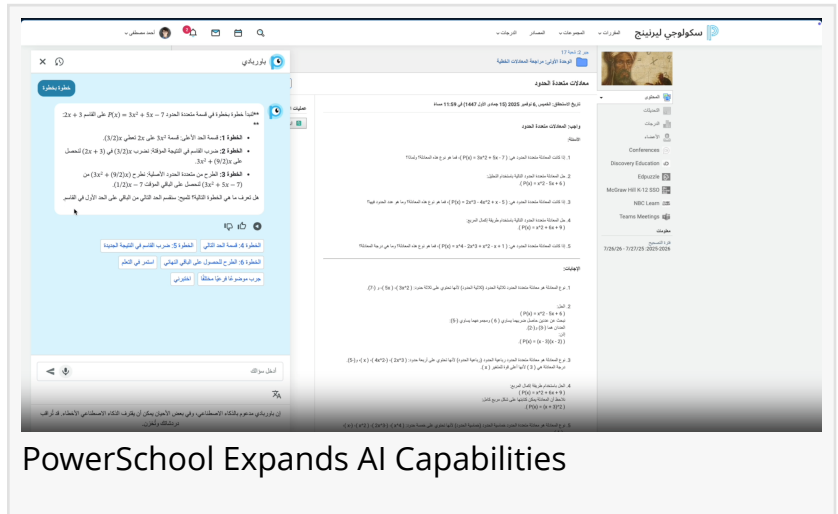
سكولوجي ليرنينج

المقررات

المجموعات

المصادر

الدرجات

أحمد مصطفى

معادلات متعددة الحدود

الوحدة الأولى: مراجعة المعادلات الخطية

باوربادي

خطوة بخطوة

**لنبدأ خطوة بخطوة في قسمة متعددة الحدود $P(x) = 3x^2 + 5x - 7$ على القاسم $2x + 3$:**

- **الخطوة 1:** قسمة الحد الأعلى: قسمة $3x^2$ على $2x$ تعطي $(3/2)x$.
- **الخطوة 2:** ضرب القاسم في النتيجة المؤقتة: نضرب $(3/2)x$ في $(2x + 3)$ لنحصل على $3x^2 + (9/2)x$.
- **الخطوة 3:** الطرح من متعدد الحدود الأصلية: نطرح $(3x^2 + (9/2)x)$ من $(3x^2 + 5x - 7)$ لنحصل على الباقي المؤقت $(1/2)x - 7$.

هل تعرف ما هي الخطوة التالية؟ تلميح: سنقسم الحد الأول من الباقي على القاسم.

الخطوة 4: قسمة الحد التالي

الخطوة 5: ضرب القاسم في النتيجة الجديدة

الخطوة 6: الطرح للحصول على الباقي النهائي

استمر في التعلم

جرب موضوعا أو نوعا مختلفا

اختبرني

أدخل سؤالك

إن باوربادي مدعوم بالذكاء الاصطناعي، وفي بعض الأحيان يمكن أن يقترف الذكاء الاصطناعي الأخطاء. قد ترغب في مراجعة.

المقرر

التحديثات

الدرجات

الأعضاء

Conferences

Discovery Education

Edpuzzle

McGraw Hill K-12 SSO

NBC Learn

Teams Meetings

معلومات

7/26/26 - 7/27/25 2025-2026

تاريخ الاستحقاق الخميس 6 نوفمبر 2025 (15 جمادى الأول 1447) في 11:59 مساء

واجب: المعادلات متعددة الحدود

الأسئلة:

الإجابات:

PowerSchool Expands AI Capabilities